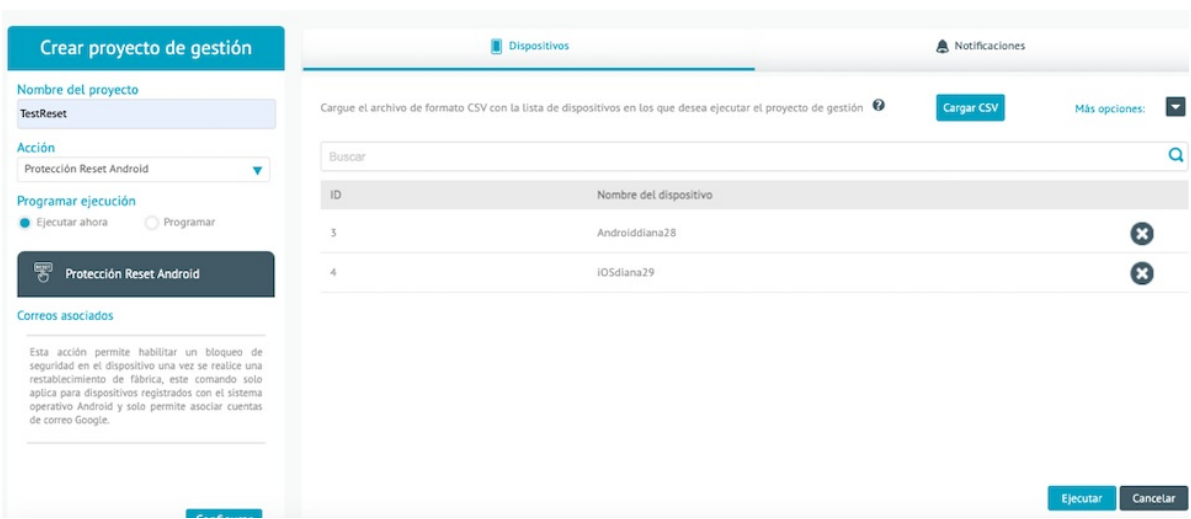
Crear proyecto de gestión

Nombre del proyecto

TestReset

Acción

Protección Reset Android

Programar ejecución

Ejecutar ahora

Programar

Protección Reset Android

Correos asociados

Esta acción permite habilitar un bloqueo de seguridad en el dispositivo una vez se realice una restablecimiento de fábrica, este comando solo aplica para dispositivos registrados con el sistema operativo Android y solo permite asociar cuentas de correo Google.

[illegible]

Dispositivos

Notificaciones

Cargue el archivo de formato CSV con la lista de dispositivos en los que desea ejecutar el proyecto de gestión

Cargar CSV

Más opciones:

Buscar

| ID | Nombre del dispositivo |
|---|---|
| 3 | Androiddiana28 |
| 4 | iOSdiana29 |

Ejecutar

Cancelar